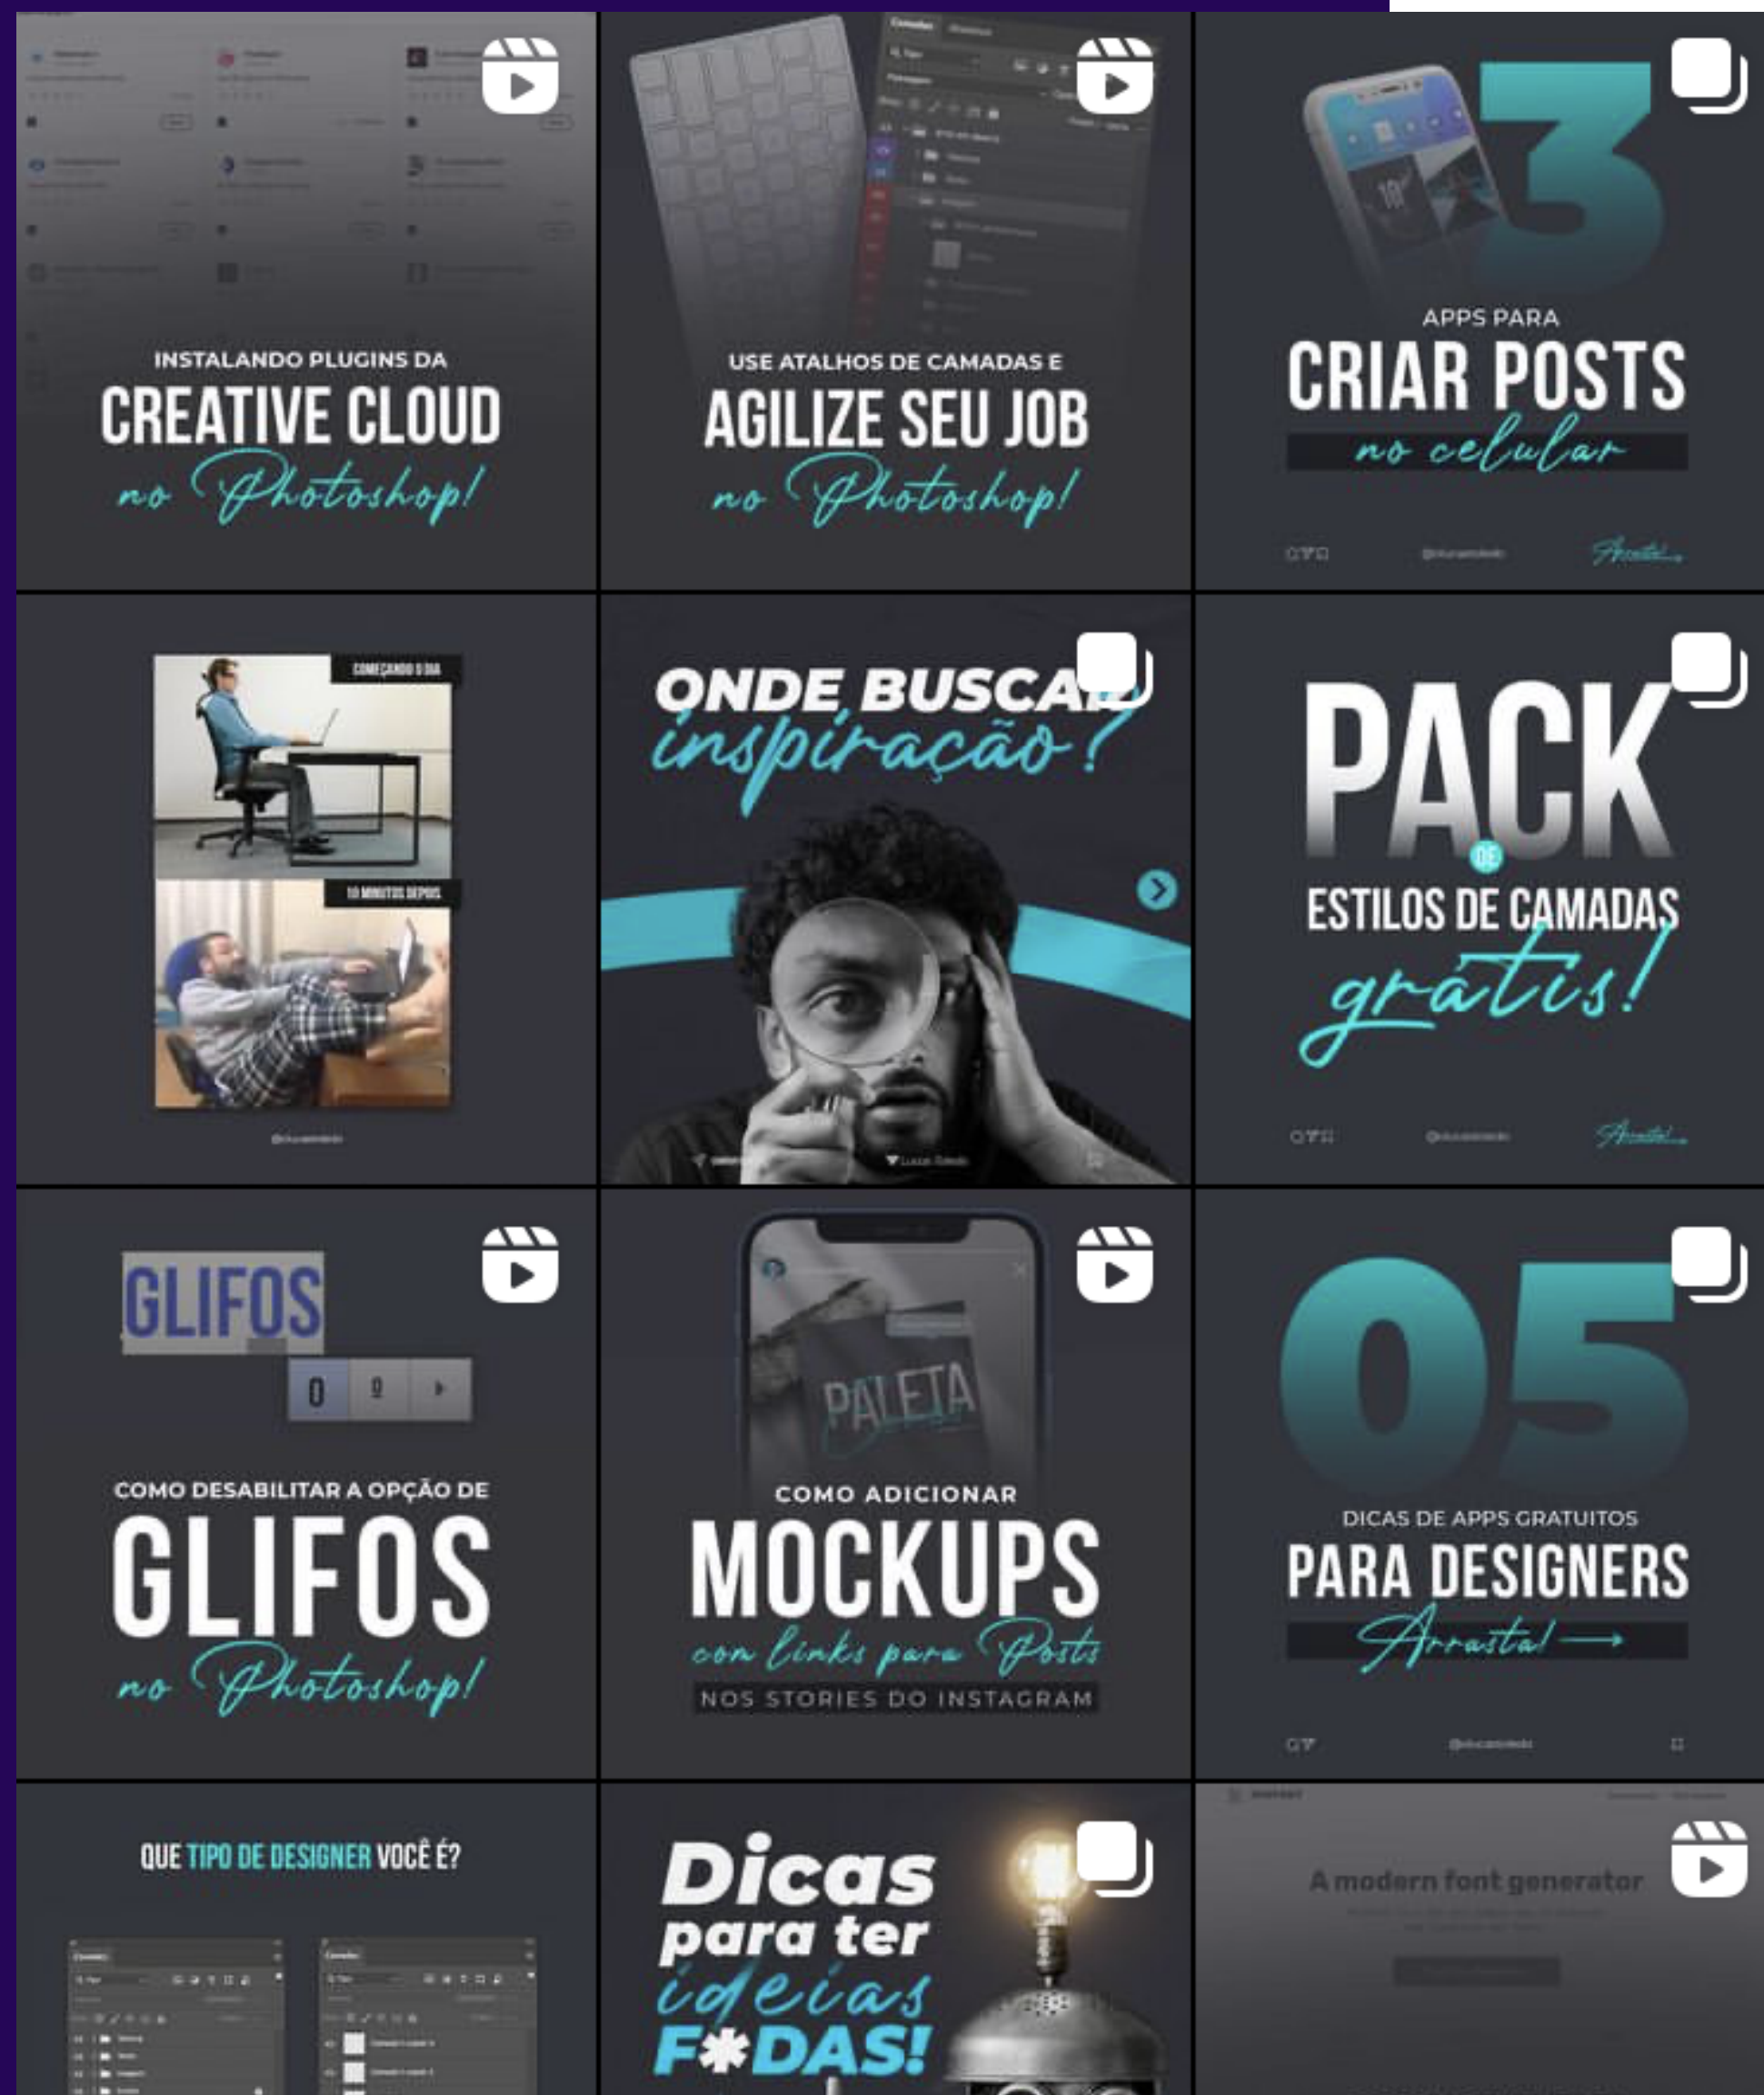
INSTALANDO PLUGINS DA
CREATIVE CLOUD
no Photoshop!

USE ATALHOS DE CAMADAS E
AGILIZE SEU JOB
no Photoshop!

3
APPS PARA
CRIAR POSTS
no celular

Arrasta!

COMEÇANDO O DIA

10 MINUTOS DEPOIS

ONDE BUSCAR
inspiração?

PACK
DE
ESTILOS DE CAMADAS
grátis!

Arrasta!

GLIFOS
0

COMO DESABILITAR A OPÇÃO DE
GLIFOS
no Photoshop!

PALETA

COMO ADICIONAR
MOCKUPS
com links para Posts
NOS STORIES DO INSTAGRAM

05
DICAS DE APPS GRATUITOS
PARA DESIGNERS
Arrasta!

QUE TIPO DE DESIGNER VOCÊ É?

Dicas
para ter
ideias
F*DAS!

A modern font generator